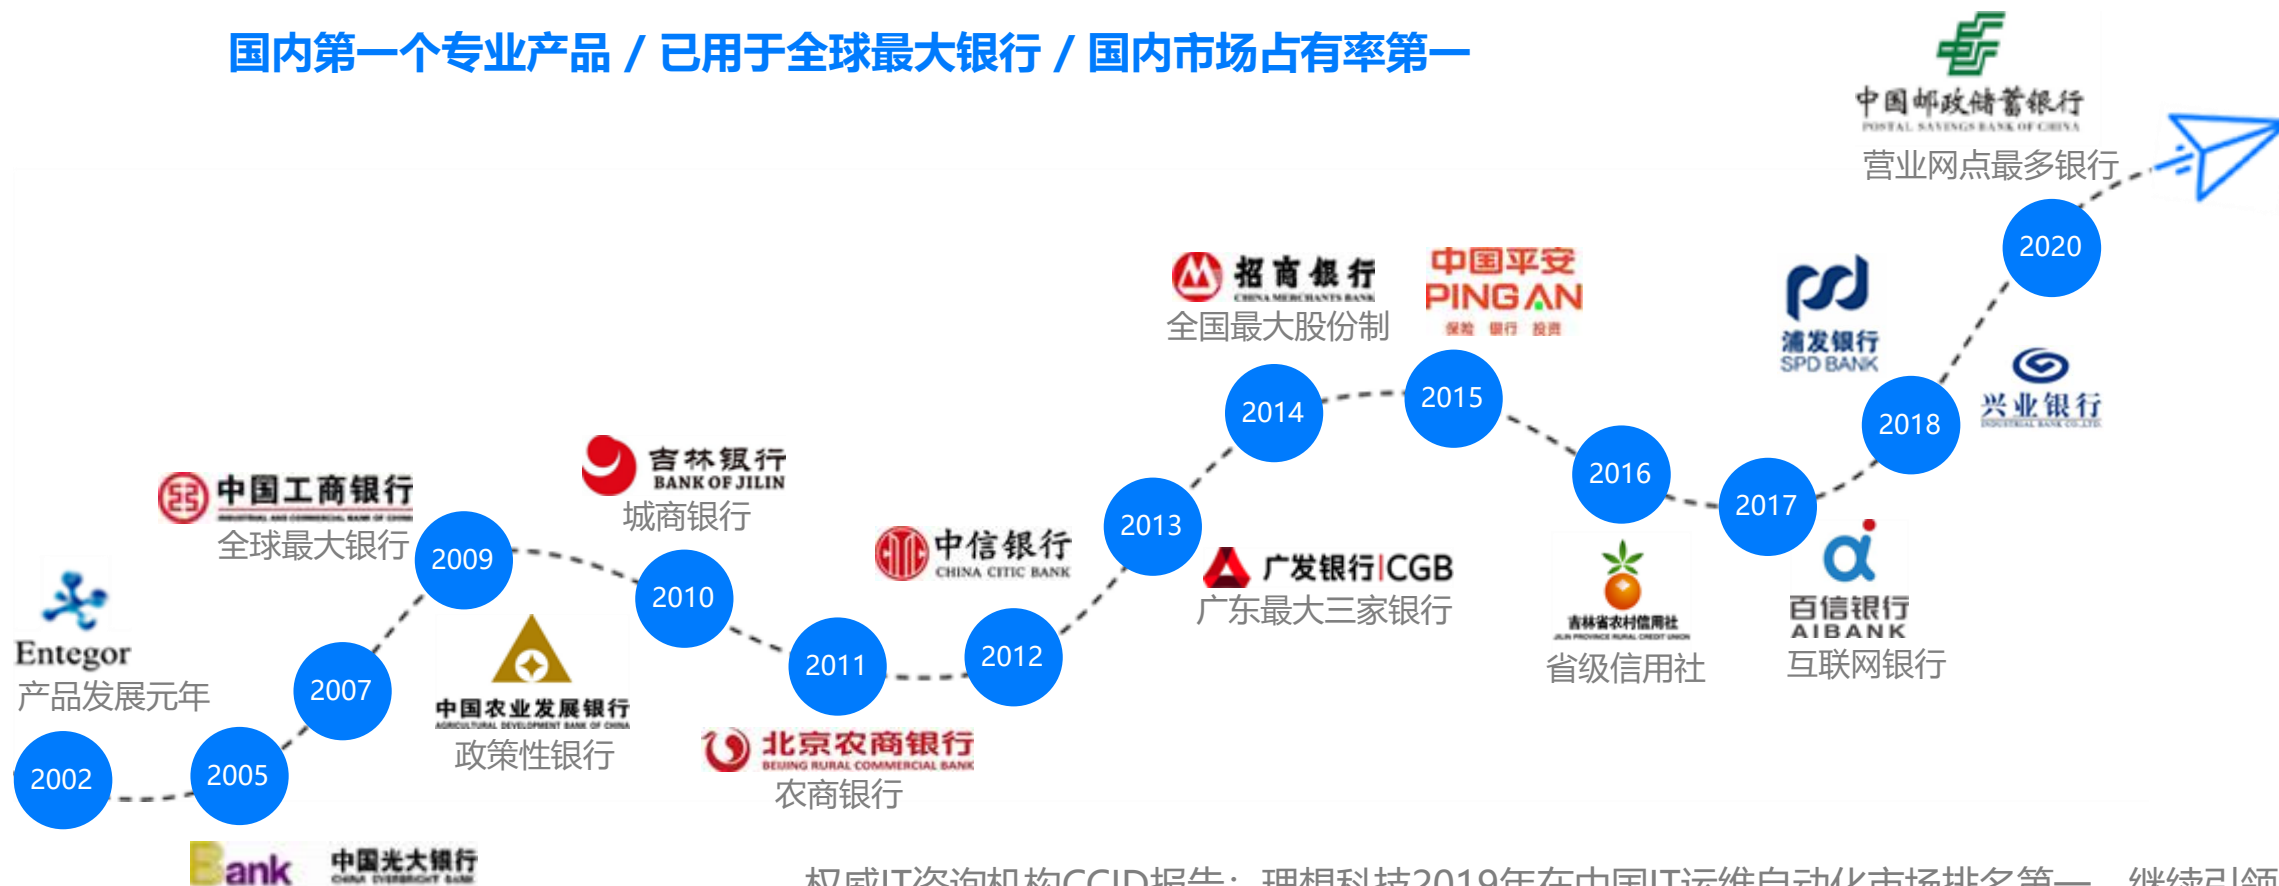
国内第一个专业产品 / 已用于全球最大银行 / 国内市场占有率第一

中国邮政储蓄银行
POSTAL SAVINGS BANK OF CHINA
营业网点最多银行

2020

招商银行
CHINA MERCHANTS BANK
全国最大股份制

中国平安
PINGAN
保险 银行 投资

浦发银行
SPD BANK

兴业银行
INDUSTRIAL BANK CO.,LTD

2014

2015

2018

2016

2017

2013

吉林银行
BANK OF JILIN
城商银行

中国工商银行
INDUSTRIAL AND COMMERCIAL BANK OF CHINA
全球最大银行

中信银行
CHINA CITIC BANK

广发银行|CGB
广东最大三家银行

2009

2010

吉林省农村信用社
JILIN PROVINCE RURAL CREDIT UNION
省级信用社

百信银行
AIBANK
互联网银行

Entegor
产品发展元年

2011

2012

2007

中国农业发展银行
AGRICULTURAL DEVELOPMENT BANK OF CHINA
政策性银行

北京农商银行
BEIJING RURAL COMMERCIAL BANK
农商银行

2002

2005

Bank

中国光大银行
CHINA EVERBRIGHT BANK

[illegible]